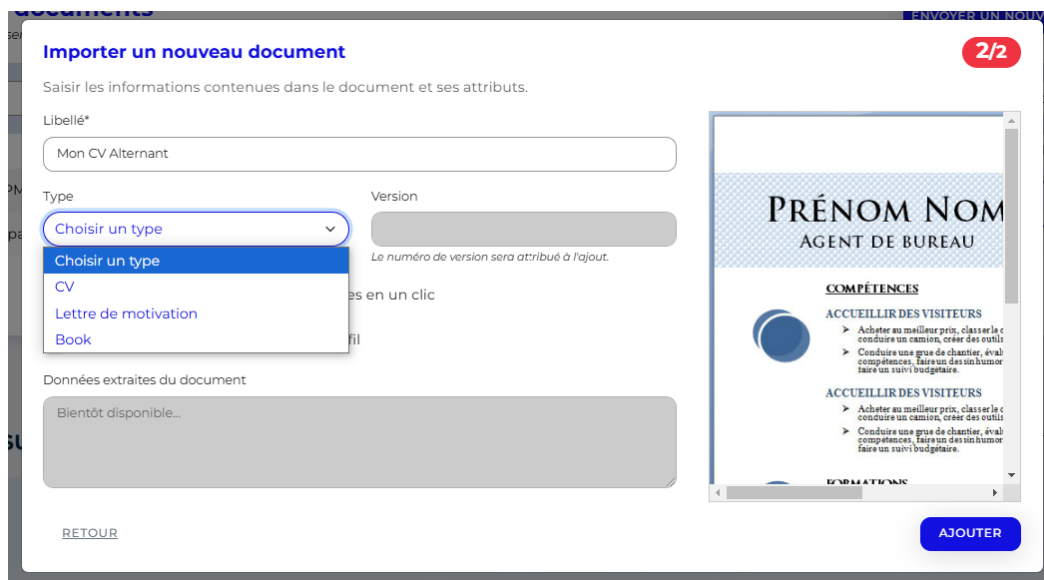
documents

ENVOYER UN NOUV

Importer un nouveau document

2/2

Saisir les informations contenues dans le document et ses attributs.

Libellé*

Mon CV Alternant

Type

Choisir un type

Choisir un type
CV
Lettre de motivation
Book

Version

Le numéro de version sera attribué à l'ajout.

es en un clic

fil

Données extraites du document

Bientôt disponible...

PRÉNOM NOM
AGENT DE BUREAU

COMPÉTENCES

ACCUEILLIR DES VISITEURS
Acheter au meilleur prix, classer le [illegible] conduire un camion, créer des outil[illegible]
Conduire une grue de chantier, éval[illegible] compétences, faire un dessin humor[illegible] faire un suivi budgétaire.

ACCUEILLIR DES VISITEURS
Acheter au meilleur prix, classer le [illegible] conduire un camion, créer des outil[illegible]
Conduire une grue de chantier, éval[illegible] compétences, faire un dessin humor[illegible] faire un suivi budgétaire.

FORMATIONS

RETOUR

AJOUTER